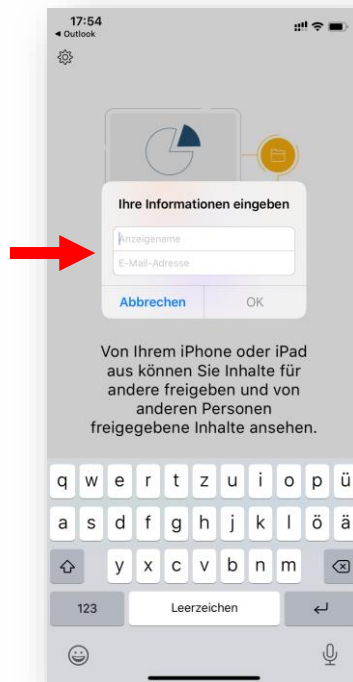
17:54
◂ Outlook

Ihre Informationen eingeben

Anzeigename

E-Mail-Adresse

Abbrechen

OK

Von Ihrem iPhone oder iPad aus können Sie Inhalte für andere freigeben und von anderen Personen freigegebene Inhalte ansehen.

q w e r t z u i o p ü
a s d f g h j k l ö ä
y x c v b n m
123
Leerzeichen